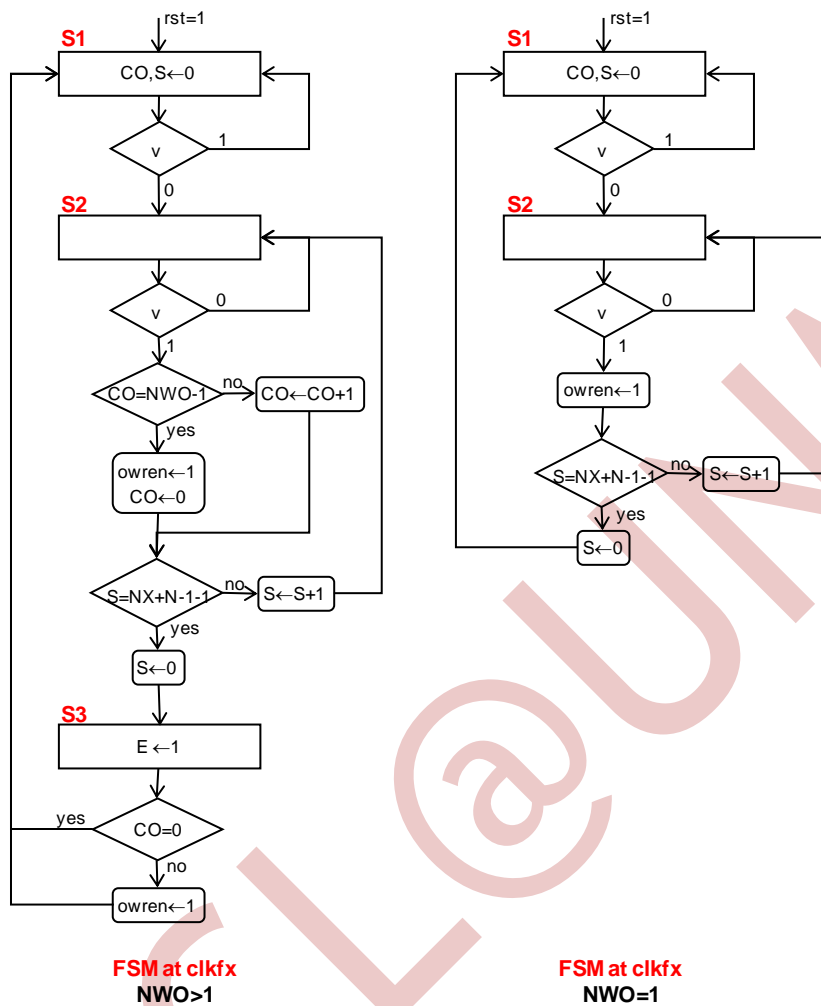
rst=1

S1

CO,S←0

v

1

0

S2

v

0

1

CO=NWO-1

no

CO←CO+1

yes

owren←1
CO←0

S=NX+N-1-1

no

S←S+1

yes

S←0

S3

E ←1

yes

CO=0

no

owren←1

FSM at clkfx
NWO>1

rst=1

S1

CO,S←0

v

1

0

S2

v

0

1

owren←1

S=NX+N-1-1

no

S←S+1

yes

S←0

FSM at clkfx
NWO=1

cL@UN